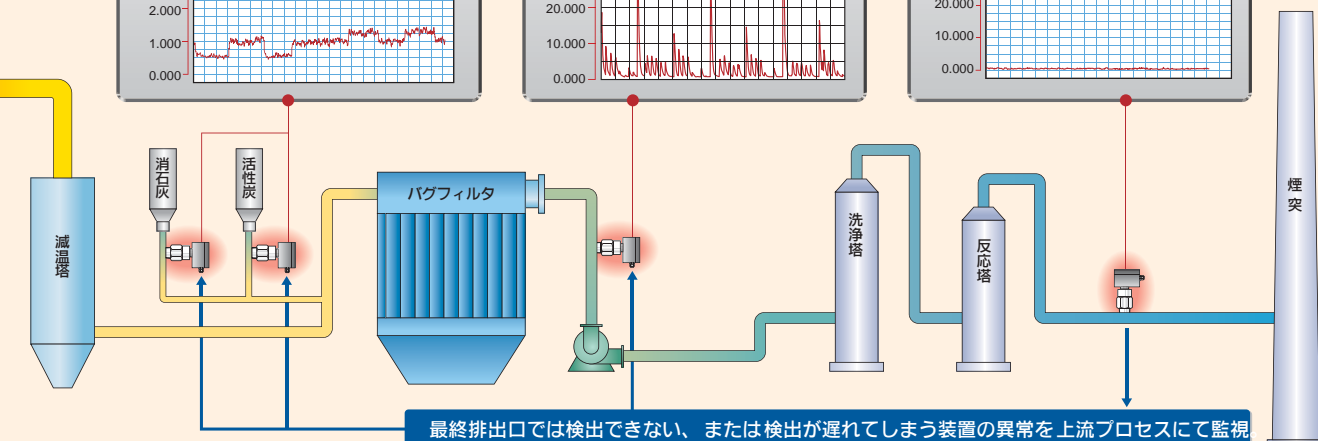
2.000
1.000
0.000

20.000
10.000
0.000

20.000
10.000
0.000

消石灰

活性炭

減温塔

バグフィルタ

洗浄塔

反応塔

煙突

最終排出口では検出できない、または検出が遅れてしまう装置の異常を上流プロセスにて監視